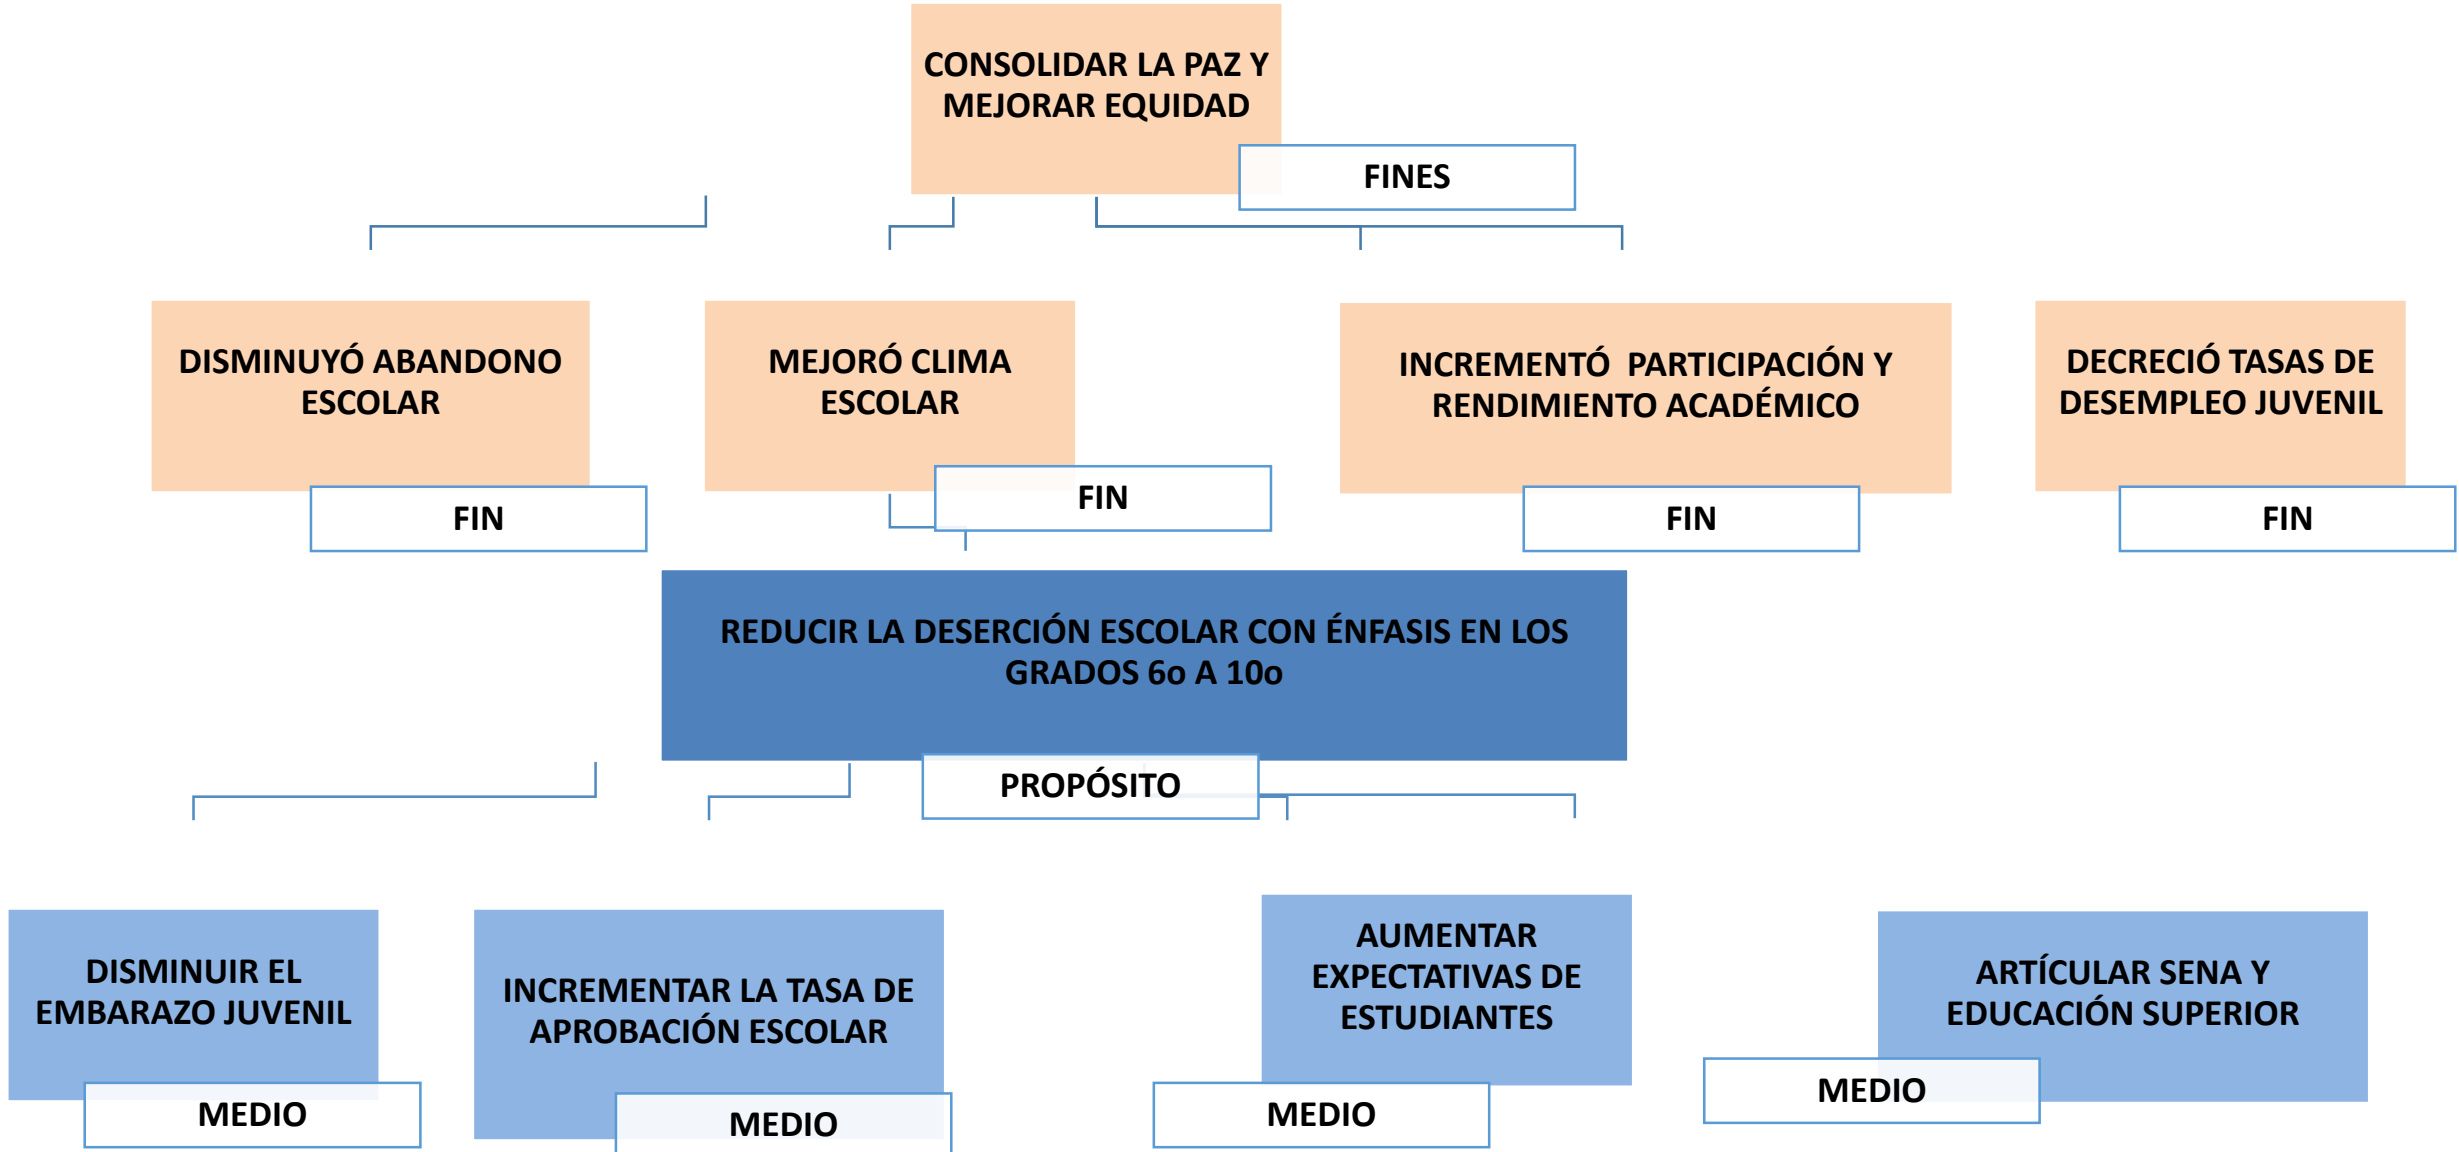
CONSOLIDAR LA PAZ Y MEJORAR EQUIDAD

FINES

DISMINUYÓ ABANDONO ESCOLAR

FIN

MEJORÓ CLIMA ESCOLAR

FIN

INCREMENTÓ PARTICIPACIÓN Y RENDIMIENTO ACADÉMICO

FIN

DECRECIÓ TASAS DE DESEMPLEO JUVENIL

FIN

REDUCIR LA DESERCIÓN ESCOLAR CON ÉNFASIS EN LOS GRADOS 6o A 10o

PROPÓSITO

DISMINUIR EL EMBARAZO JUVENIL

MEDIO

INCREMENTAR LA TASA DE APROBACIÓN ESCOLAR

MEDIO

AUMENTAR EXPECTATIVAS DE ESTUDIANTES

MEDIO

ARTÍCULAR SENA Y EDUCACIÓN SUPERIOR

MEDIO